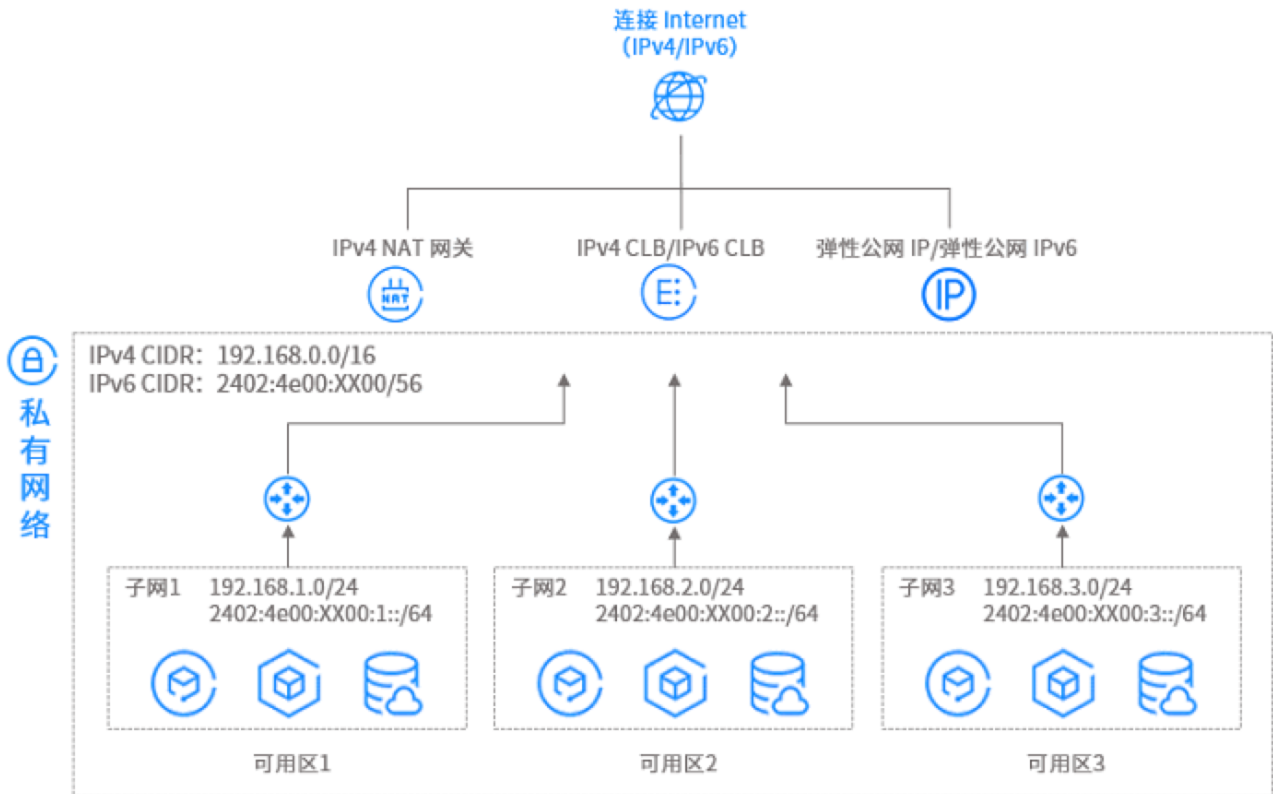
连接 Internet
(IPv4/IPv6)

IPv4 NAT 网关

NAT

IPv4 CLB/IPv6 CLB

弹性公网 IP/弹性公网 IPv6

IP

私有网络

IPv4 CIDR：192.168.0.0/16
IPv6 CIDR：2402:4e00:XX00/56

子网1 192.168.1.0/24
2402:4e00:XX00:1::/64

子网2 192.168.2.0/24
2402:4e00:XX00:2::/64

子网3 192.168.3.0/24
2402:4e00:XX00:3::/64

可用区1

可用区2

可用区3